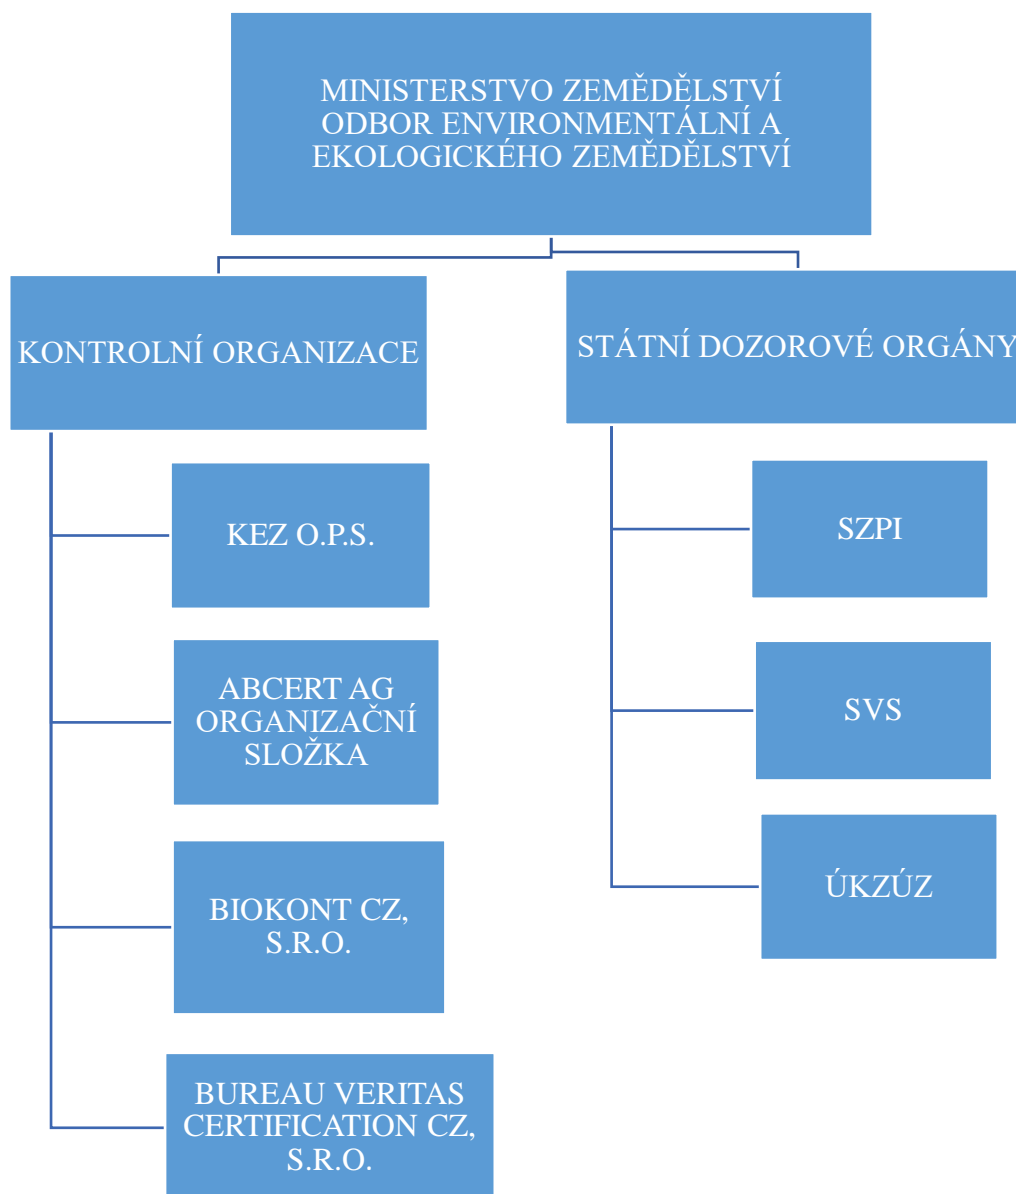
MINISTERSTVO ZEMĚDĚLSTVÍ ODBOR ENVIRONMENTÁLNÍ A EKOLOGICKÉHO ZEMĚDĚLSTVÍ

KONTROLNÍ ORGANIZACE

KEZ O.P.S.

ABCERT AG ORGANIZAČNÍ SLOŽKA

BIOKONT CZ, S.R.O.

BUREAU VERITAS CERTIFICATION CZ, S.R.O.

STÁTNÍ DOZOROVÉ ORGÁNY

SZPI

SVS

ÚKZÚZ